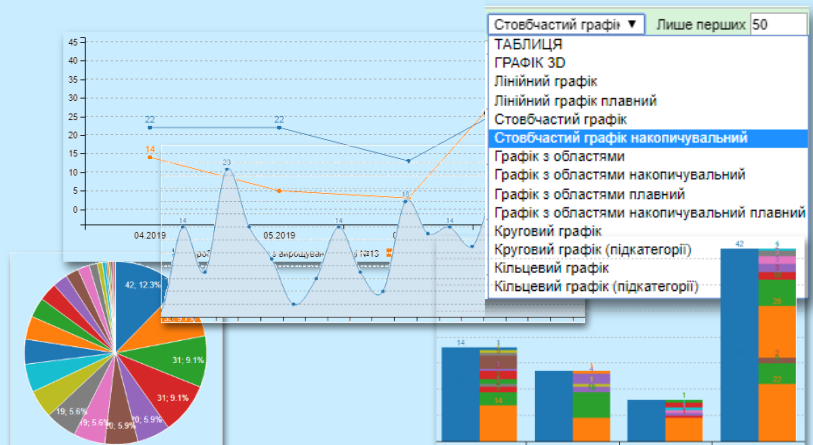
Стовбчастий графік ▼ Лише перших 50

ТАБЛИЦЯ
ГРАФІК 3D
Лінійний графік
Лінійний графік плавний
Стовбчастий графік
Стовбчастий графік накопичувальний
Графік з областями
Графік з областями накопичувальний
Графік з областями плавний
Графік з областями накопичувальний плавний
Круговий графік
Круговий графік (підкатегорії)
Кільцевий графік
Кільцевий графік (підкатегорії)

45
40
35
30
25
20
15
10
5
0
-5

22
22
14
13
04.2019
05.2019

23
14
14
14

42; 12.3%
31; 9.1%
31; 9.1%
20; 5.9%
20; 5.9%
19; 5.6%
19; 5.6%

14
42
26
22
14